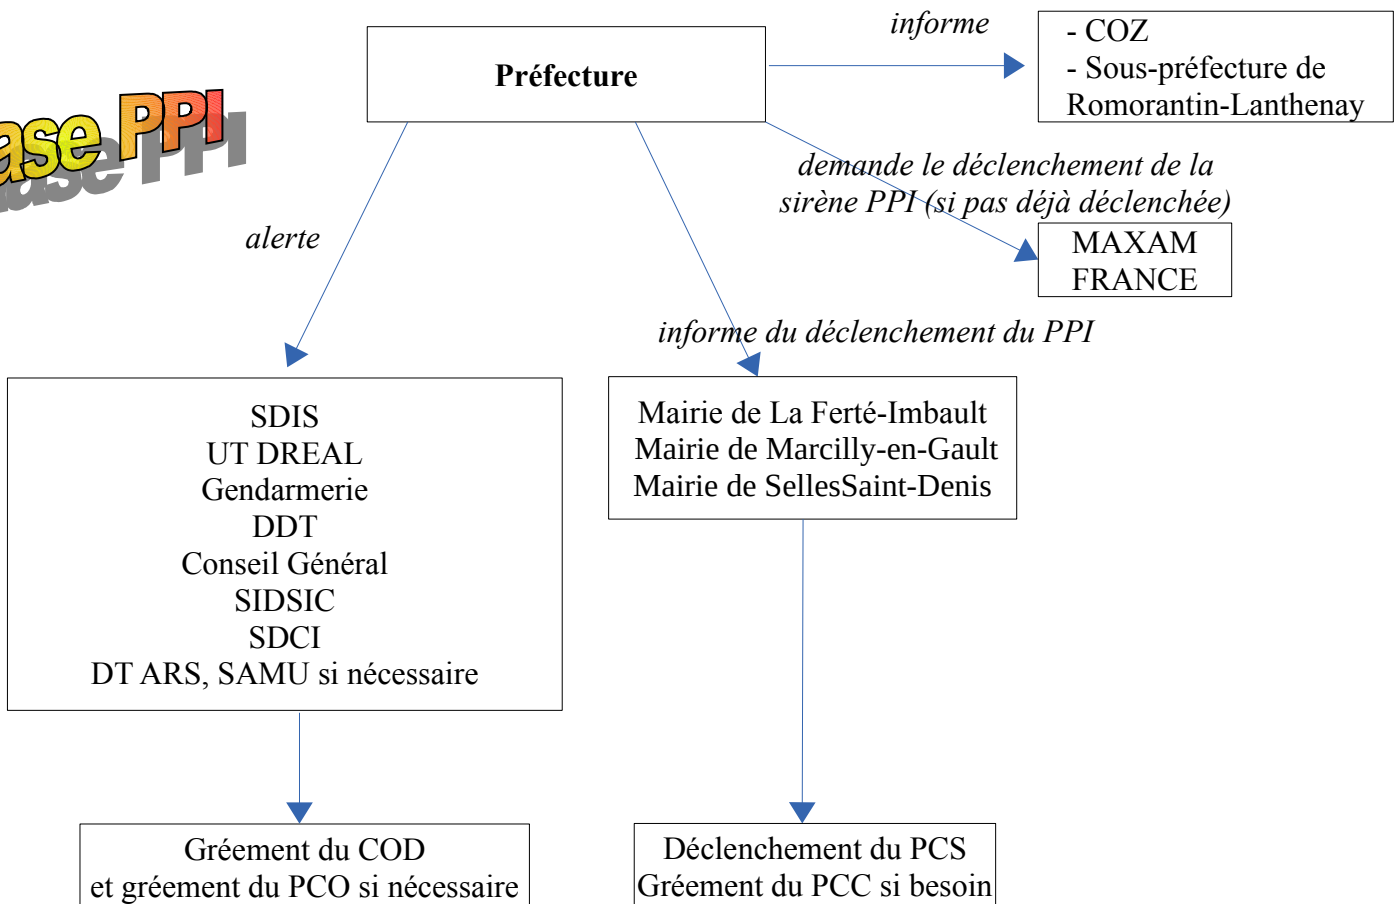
ase PPI

Préfecture

informe

- COZ
- Sous-préfecture de Romorantin-Lanthenay

demande le déclenchement de la sirène PPI (si pas déjà déclenchée)

MAXAM FRANCE

alerte

informe du déclenchement du PPI

SDIS
UT DREAL
Gendarmerie
DDT
Conseil Général
SIDSIC
SDCI
DT ARS, SAMU si nécessaire

Mairie de La Ferté-Imbault
Mairie de Marcilly-en-Gault
Mairie de SellesSaint-Denis

Gréement du COD
et gréement du PCO si nécessaire

Déclenchement du PCS
Gréement du PCC si besoin